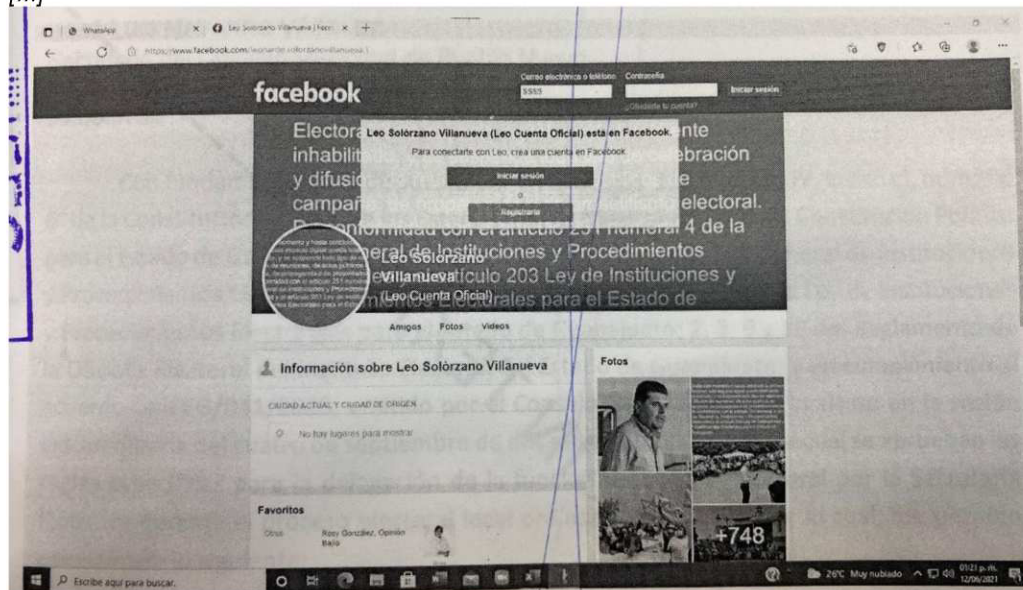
WhatsApp
Leo Solórzano Villanueva | Face
https://www.facebook.com/leonardo.solorzano.villanueva.1

facebook
Correo electrónico o teléfono
Contraseña
SSSS
Iniciar sesión
¿Olvidaste tu cuenta?

Electora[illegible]nte inhabilit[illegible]ebración y difusi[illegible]e campañ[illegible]electoral. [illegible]onformidad con el artículo 251 numeral 4 de la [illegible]neral de Instituciones y Procedimientos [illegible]rtículo 203 Ley de Instituciones y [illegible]mientos Electorales para el Estado de

Leo Solórzano Villanueva (Leo Cuenta Oficial) está en Facebook.
Para conectarte con Leo, crea una cuenta en Facebook.
Iniciar sesión
o
Registrarte

Leo Solórzano Villanueva
(Leo Cuenta Oficial)

Amigos Fotos Videos

Información sobre Leo Solórzano Villanueva
CIUDAD ACTUAL Y CIUDAD DE ORIGEN
No hay lugares para mostrar

Fotos
+748

Favoritos
Otros
Rosy González, Opinión Baja

Escribe aquí para buscar.
26°C Muy nublado
01:21 p. m.
12/06/2021